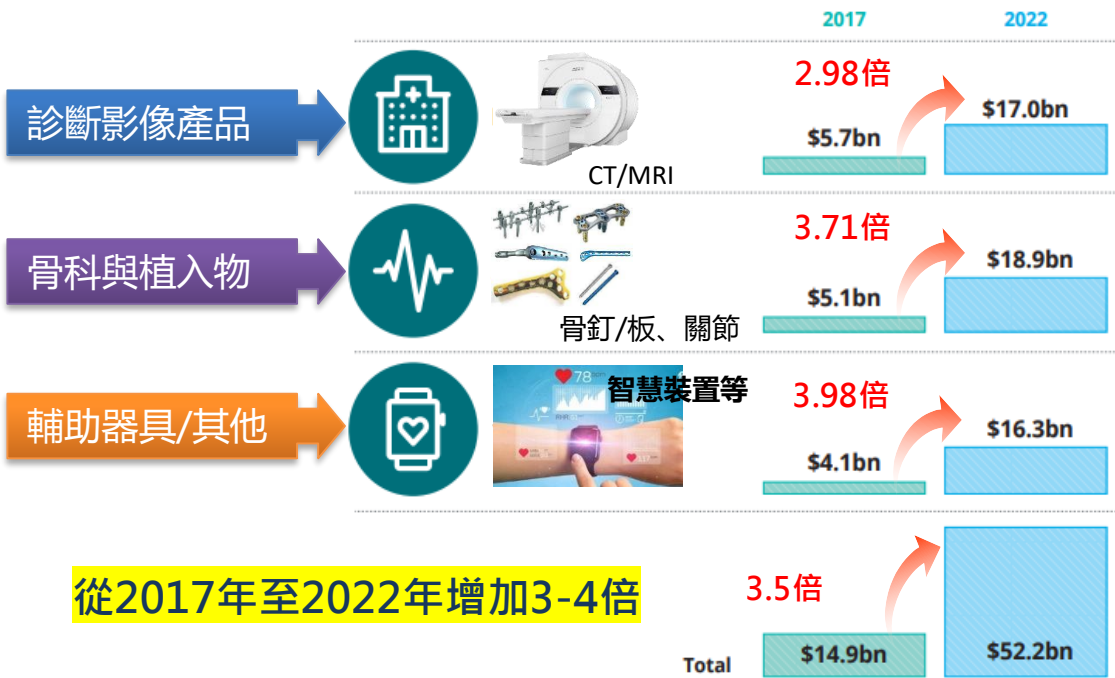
2017 2022

診斷影像產品

CT/MRI

2.98倍

$5.7bn

$17.0bn

骨科與植入物

骨釘/板、關節

3.71倍

$5.1bn

$18.9bn

輔助器具/其他

78

智慧裝置等

3.98倍

$4.1bn

$16.3bn

從2017年至2022年增加3-4倍

3.5倍

Total

$14.9bn

$52.2bn